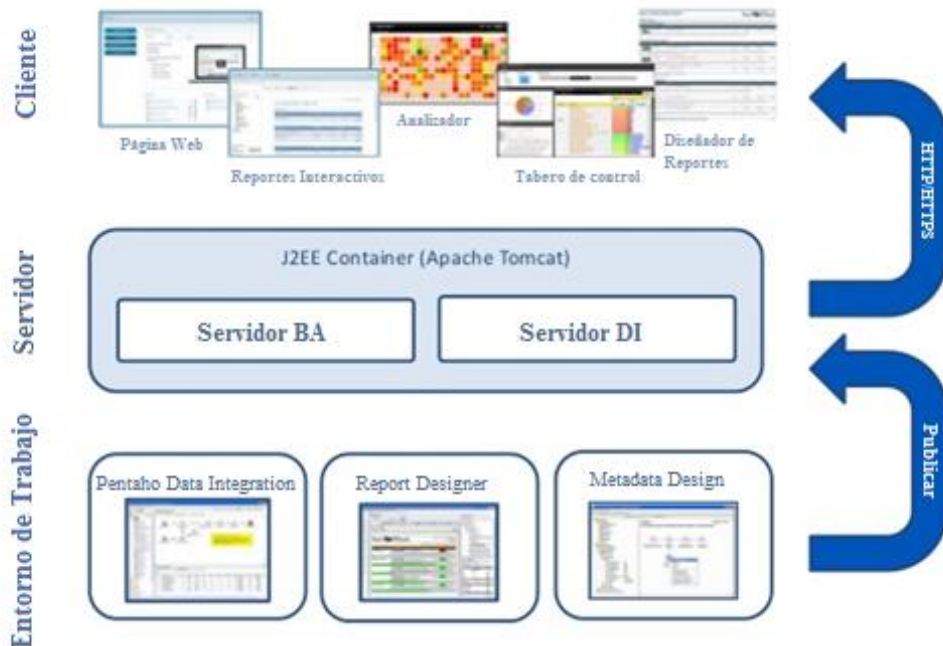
Cliente

Página Web

Reportes Interactivos

Analizador

Tabero de control

Diseñador de Reportes

HTTP/HTTPS

Servidor

J2EE Container (Apache Tomcat)

Servidor BA

Servidor DI

Publicar

Entorno de Trabajo

Pentaho Data Integration

Report Designer

Metadata Design